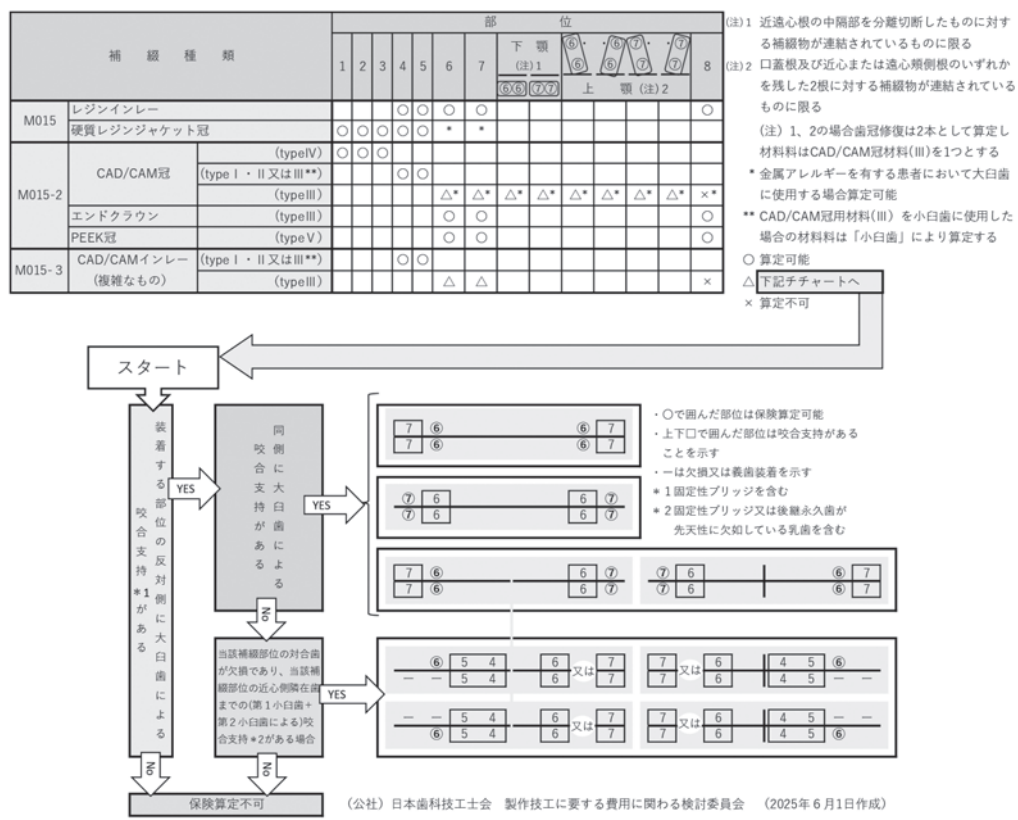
| 補綴種類 | | | 1 | 2 | 3 | 4 | 5 | 6 | 7 | 下顎(注)1 ⑥⑥ | ⑦⑦ | 上顎(注)2 ⑥・⑥ | ⑥⑦・⑥ | ⑦・⑦ | ⑦⑦ | 8 |
|---|---|---|---|---|---|---|---|---|---|---|---|---|---|---|---|---|
| M015 | レジンインレー | | | | | ○ | ○ | ○ | ○ | | | | | | | ○ |
| | 硬質レジンジャケット冠 | | ○ | ○ | ○ | ○ | ○ | * | * | | | | | | | |
| M015-2 | CAD/CAM冠 | (typeⅣ) | ○ | ○ | ○ | | | | | | | | | | | |
| | | (typeⅠ・Ⅱ又はⅢ**) | | | | ○ | ○ | | | | | | | | | |
| | | (typeⅢ) | | | | | | △* | △* | △* | △* | △* | △* | △* | △* | ×* |
| | エンドクラウン | (typeⅢ) | | | | | | ○ | ○ | | | | | | | ○ |
| | PEEK冠 | (typeⅤ) | | | | | | ○ | ○ | | | | | | | ○ |
| M015-3 | CAD/CAMインレー(複雑なもの) | (typeⅠ・Ⅱ又はⅢ**) | | | | ○ | ○ | | | | | | | | | |
| | | (typeⅢ) | | | | | | △ | △ | | | | | | | × |

(注)1 近遠心根の中隔部を分離切断したものに対する補綴物が連結されているものに限る
(注)2 口蓋根及び近心または遠心頬側根のいずれかを残した2根に対する補綴物が連結されているものに限る
(注)1、2の場合歯冠修復は2本として算定し材料料はCAD/CAM冠材料(Ⅲ)を1つとする
* 金属アレルギーを有する患者において大臼歯に使用する場合算定可能
** CAD/CAM冠用材料(Ⅲ)を小臼歯に使用した場合の材料料は「小臼歯」により算定する
○ 算定可能
△ 下記チャートへ
× 算定不可

スタート

装着する部位の反対側に大臼歯による咬合支持*1がある

YES

同側に大臼歯による咬合支持がある

YES

No

当該補綴部位の対合歯が欠損であり、当該補綴部位の近心側隣在歯までの(第1小臼歯+第2小臼歯による)咬合支持*2がある場合

YES

No

No

保険算定不可

・○で囲んだ部位は保険算定可能
・上下□で囲んだ部位は咬合支持があることを示す
・ーは欠損又は義歯装着を示す
*1 固定性ブリッジを含む
*2 固定性ブリッジ又は後継永久歯が先天性に欠如している乳歯を含む

7 ⑥ ⑥ 7
7 ⑥ ⑥ 7

⑦ 6 6 ⑦
⑦ 6 6 ⑦

7 ⑥ 6 ⑦ ⑦ 6 ⑥ 7
7 ⑥ 6 ⑦ ⑦ 6 ⑥ 7

⑥ 5 4 6 又は 7 7 又は 6 4 5 ⑥
ー ー 5 4 6 7 7 6 4 5 ー ー

ー ー 5 4 6 又は 7 7 又は 6 4 5 ー ー
⑥ 5 4 6 7 7 6 4 5 ⑥

(公社)日本歯科技工士会 製作技工に要する費用に関わる検討委員会 (2025年6月1日作成)